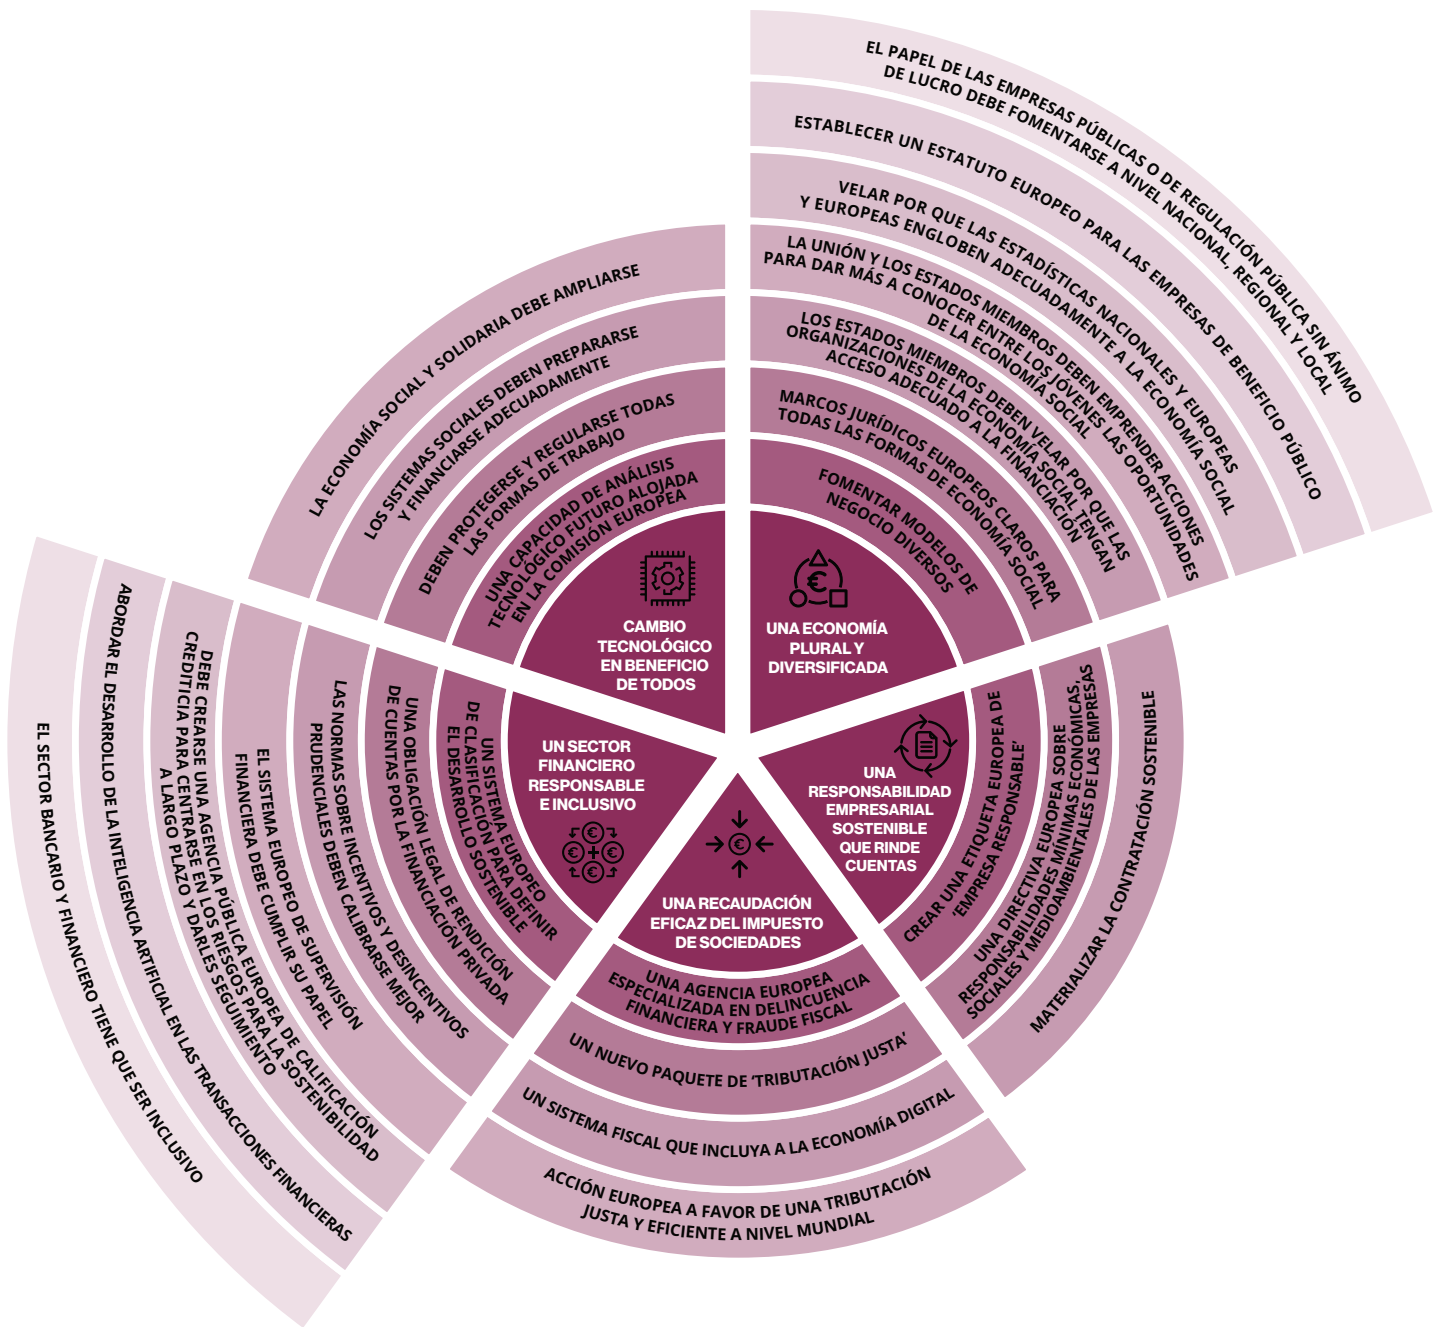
CAMBIO TECNOLÓGICO EN BENEFICIO DE TODOS

UNA CAPACIDAD DE ANÁLISIS TECNOLÓGICO FUTURO ALOJADA EN LA COMISIÓN EUROPEA

DEBEN PROTEGERSE Y REGULARSE TODAS LAS FORMAS DE TRABAJO

LOS SISTEMAS SOCIALES DEBEN PREPARARSE Y FINANCIARSE ADECUADAMENTE

LA ECONOMÍA SOCIAL Y SOLIDARIA DEBE AMPLIARSE

UNA ECONOMÍA PLURAL Y DIVERSIFICADA

FOMENTAR MODELOS DE NEGOCIO DIVERSOS

MARCOS JURÍDICOS EUROPEOS CLAROS PARA TODAS LAS FORMAS DE ECONOMÍA SOCIAL

LOS ESTADOS MIEMBROS DEBEN VELAR POR QUE LAS ORGANIZACIONES DE LA ECONOMÍA SOCIAL TENGAN ACCESO ADECUADO A LA FINANCIACIÓN

LA UNIÓN Y LOS ESTADOS MIEMBROS DEBEN EMPRENDER ACCIONES PARA DAR MÁS A CONOCER ENTRE LOS JÓVENES LAS OPORTUNIDADES DE LA ECONOMÍA SOCIAL

VELAR POR QUE LAS ESTADÍSTICAS NACIONALES Y EUROPEAS ENGLOBEN ADECUADAMENTE A LA ECONOMÍA SOCIAL

ESTABLECER UN ESTATUTO EUROPEO PARA LAS EMPRESAS DE BENEFICIO PÚBLICO

EL PAPEL DE LAS EMPRESAS PÚBLICAS O DE REGULACIÓN PÚBLICA SIN ÁNIMO DE LUCRO DEBE FOMENTARSE A NIVEL NACIONAL, REGIONAL Y LOCAL

UNA RESPONSABILIDAD EMPRESARIAL SOSTENIBLE QUE RINDE CUENTAS

CREAR UNA ETIQUETA EUROPEA DE 'EMPRESA RESPONSABLE'

UNA DIRECTIVA EUROPEA SOBRE RESPONSABILIDADES MÍNIMAS ECONÓMICAS, SOCIALES Y MEDIOAMBIENTALES DE LAS EMPRESAS

MATERIALIZAR LA CONTRATACIÓN SOSTENIBLE

UNA RECAUDACIÓN EFICAZ DEL IMPUESTO DE SOCIEDADES

UNA AGENCIA EUROPEA ESPECIALIZADA EN DELINCUENCIA FINANCIERA Y FRAUDE FISCAL

UN NUEVO PAQUETE DE 'TRIBUTACIÓN JUSTA'

UN SISTEMA FISCAL QUE INCLUYA A LA ECONOMÍA DIGITAL

ACCIÓN EUROPEA A FAVOR DE UNA TRIBUTACIÓN JUSTA Y EFICIENTE A NIVEL MUNDIAL

UN SECTOR FINANCIERO RESPONSABLE E INCLUSIVO

UN SISTEMA EUROPEO DE CLASIFICACIÓN PARA DEFINIR EL DESARROLLO SOSTENIBLE

UNA OBLIGACIÓN LEGAL DE RENDICIÓN DE CUENTAS POR LA FINANCIACIÓN PRIVADA

LAS NORMAS SOBRE INCENTIVOS Y DESINCENTIVOS PRUDENCIALES DEBEN CALIBRARSE MEJOR

EL SISTEMA EUROPEO DE SUPERVISIÓN FINANCIERA DEBE CUMPLIR SU PAPEL

DEBE CREARSE UNA AGENCIA PÚBLICA EUROPEA DE CALIFICACIÓN CREDITICIA PARA CENTRARSE EN LOS RIESGOS PARA LA SOSTENIBILIDAD A LARGO PLAZO Y DARLES SEGUIMIENTO

ABORDAR EL DESARROLLO DE LA INTELIGENCIA ARTIFICIAL EN LAS TRANSACCIONES FINANCIERAS

EL SECTOR BANCARIO Y FINANCIERO TIENE QUE SER INCLUSIVO